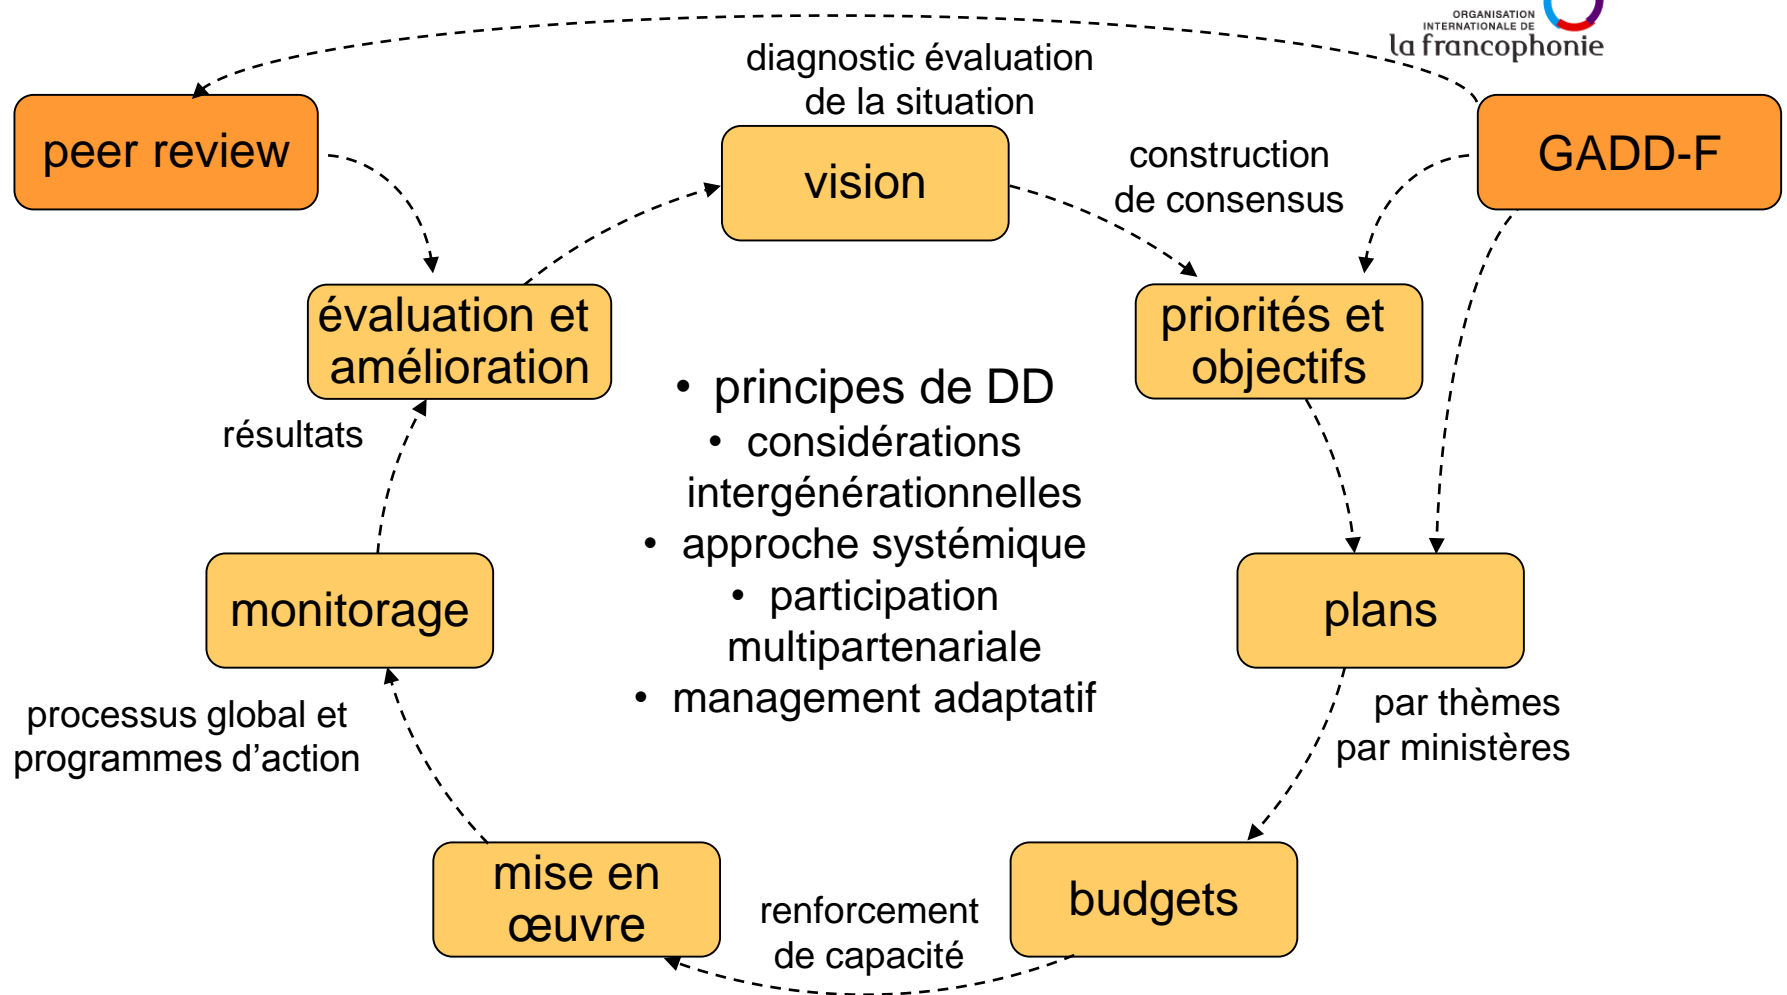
ORGANISATION INTERNATIONALE DE la francophonie

peer review

diagnostic évaluation de la situation

vision

construction de consensus

GADD-F

évaluation et amélioration

priorités et objectifs

• principes de DD
• considérations intergénérationnelles
• approche systémique
• participation multipartenariale
• management adaptatif

résultats

monitorage

plans

par thèmes par ministères

processus global et programmes d'action

mise en œuvre

renforcement de capacité

budgets